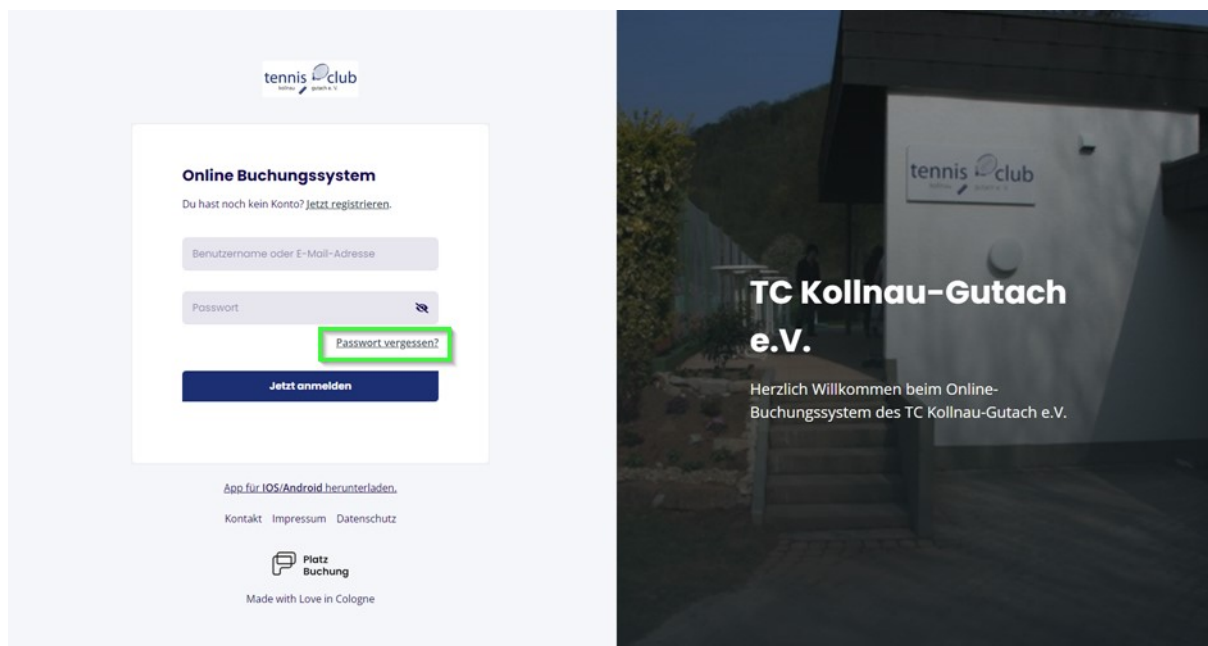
tennis club
kollnau gutach e. V.

Online Buchungssystem

Du hast noch kein Konto? Jetzt registrieren.

Benutzername oder E-Mail-Adresse

Passwort

Passwort vergessen?

Jetzt anmelden

App für IOS/Android herunterladen.

Kontakt Impressum Datenschutz

Platz Buchung

Made with Love in Cologne

tennis club
kollnau gutach e. V.

TC Kollnau-Gutach e.V.

Herzlich Willkommen beim Online-Buchungssystem des TC Kollnau-Gutach e.V.